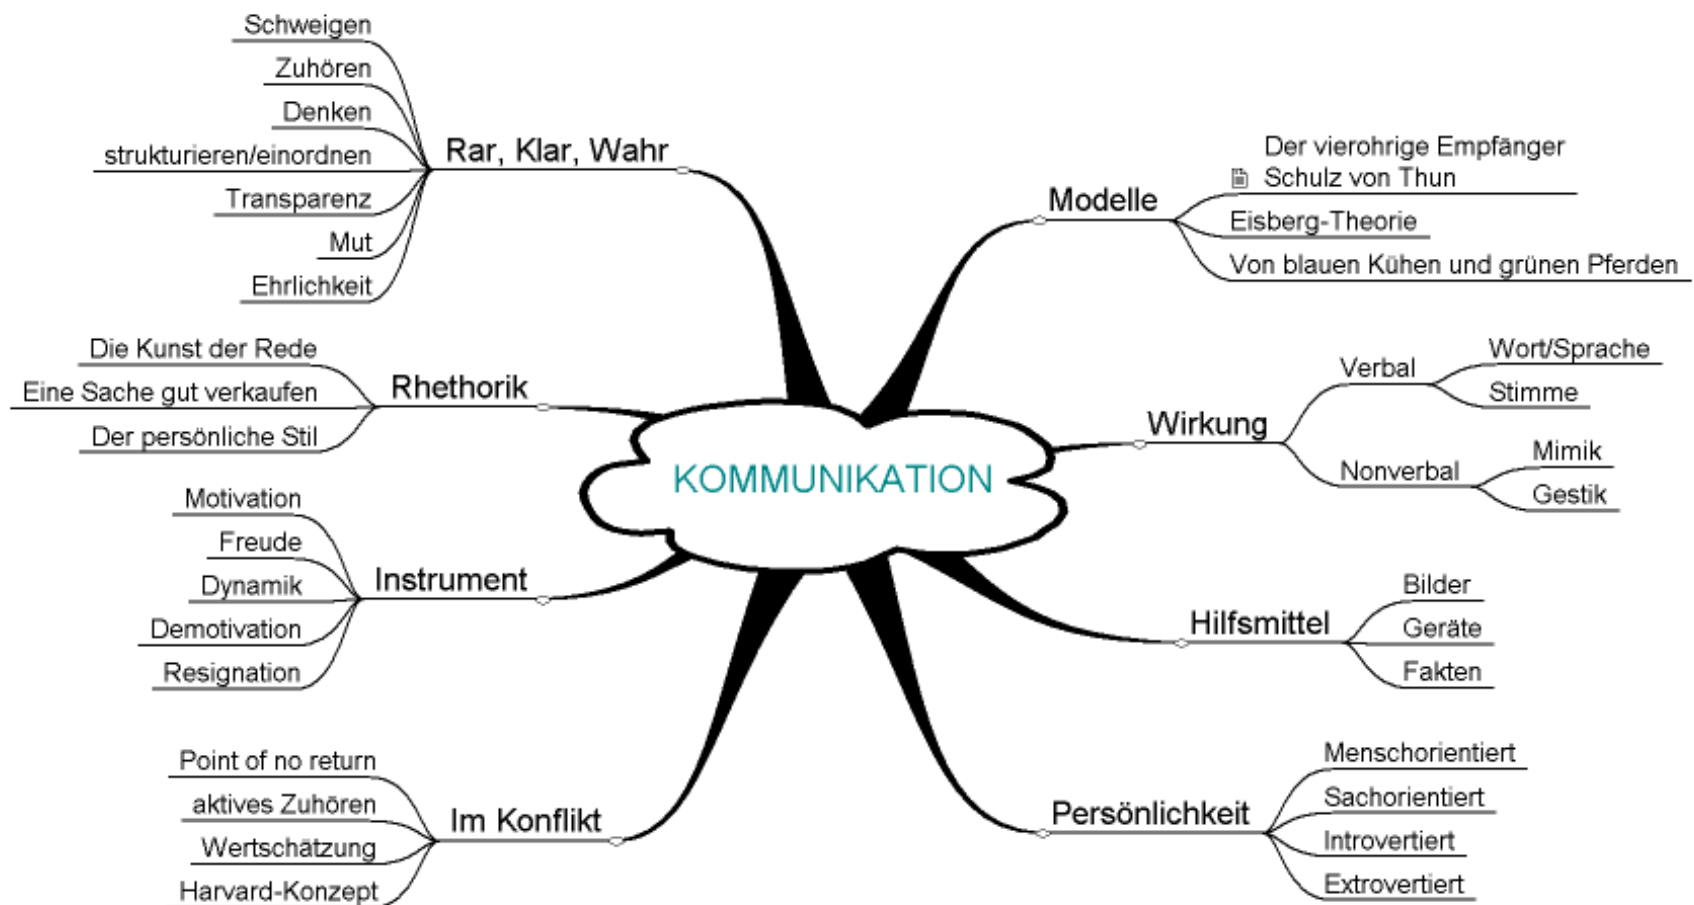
KOMMUNIKATION

Rar, Klar, Wahr
Schweigen
Zuhören
Denken
strukturieren/einordnen
Transparenz
Mut
Ehrlichkeit

Rhethorik
Die Kunst der Rede
Eine Sache gut verkaufen
Der persönliche Stil

Instrument
Motivation
Freude
Dynamik
Demotivation
Resignation

Im Konflikt
Point of no return
aktives Zuhören
Wertschätzung
Harvard-Konzept

Modelle
Der vierohrige Empfänger Schulz von Thun
Eisberg-Theorie
Von blauen Kühen und grünen Pferden

Wirkung
Verbal
Wort/Sprache
Stimme
Nonverbal
Mimik
Gestik

Hilfsmittel
Bilder
Geräte
Fakten

Persönlichkeit
Menschorientiert
Sachorientiert
Introvertiert
Extrovertiert